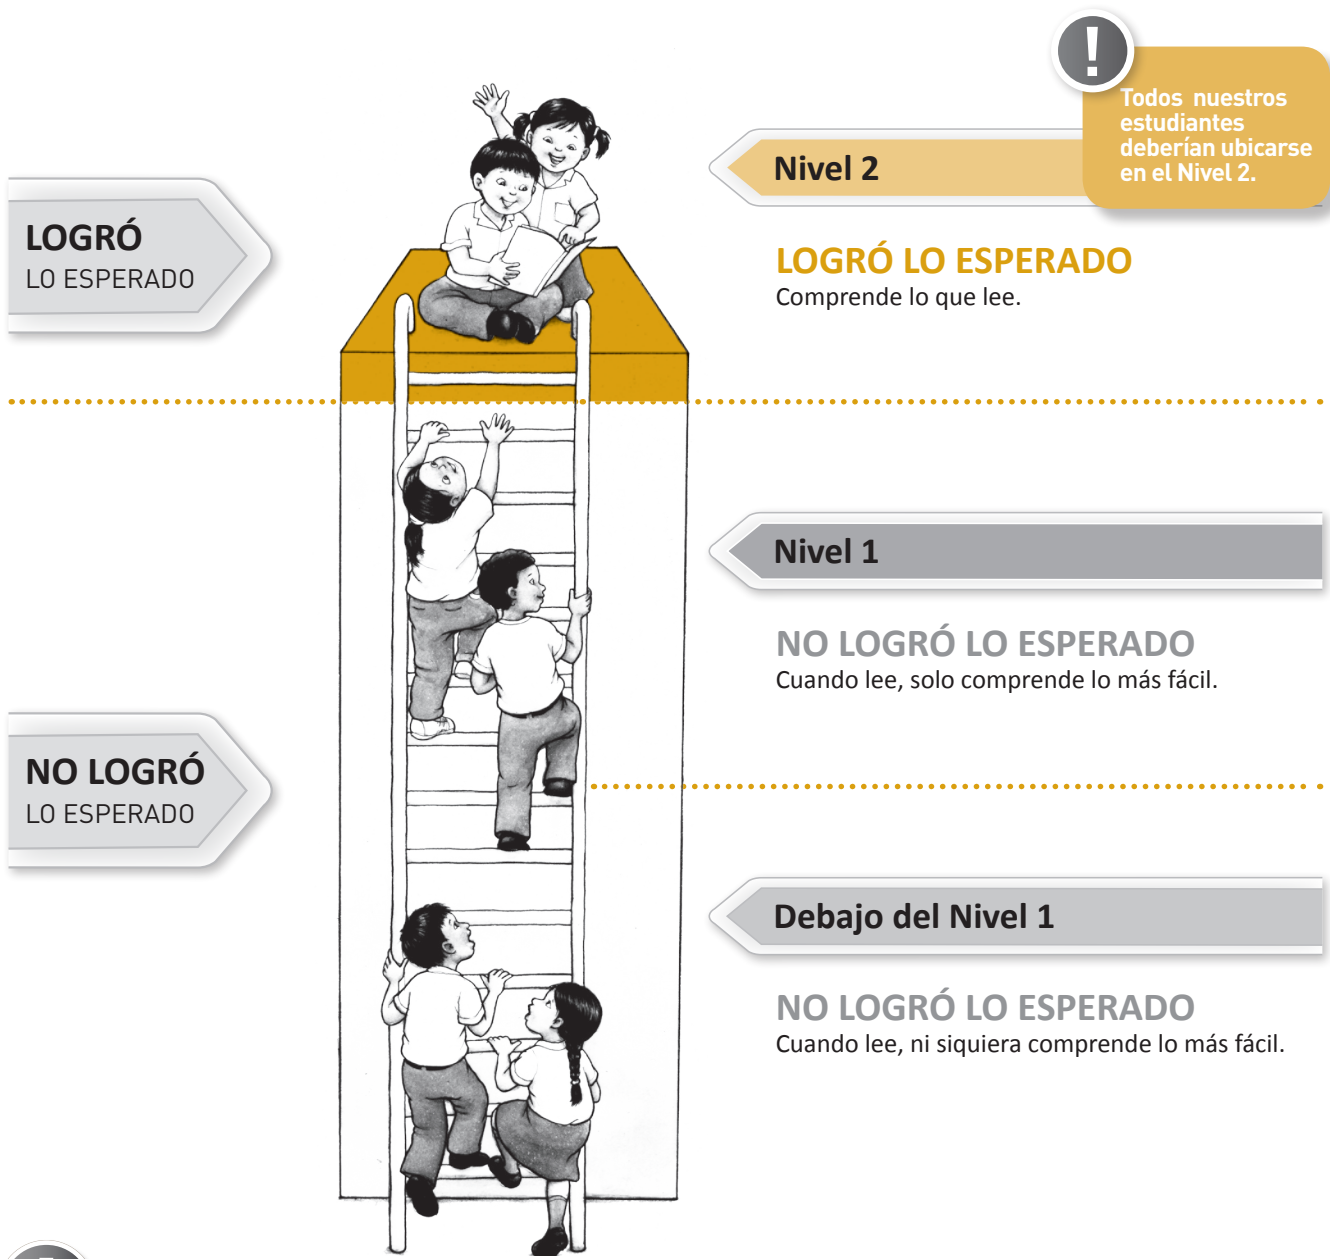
!

Todos nuestros estudiantes deberían ubicarse en el Nivel 2.

LOGRÓ
LO ESPERADO

Nivel 2

LOGRÓ LO ESPERADO
Comprende lo que lee.

Nivel 1

NO LOGRÓ LO ESPERADO
Cuando lee, solo comprende lo más fácil.

NO LOGRÓ
LO ESPERADO

Debajo del Nivel 1

NO LOGRÓ LO ESPERADO
Cuando lee, ni siquiera comprende lo más fácil.